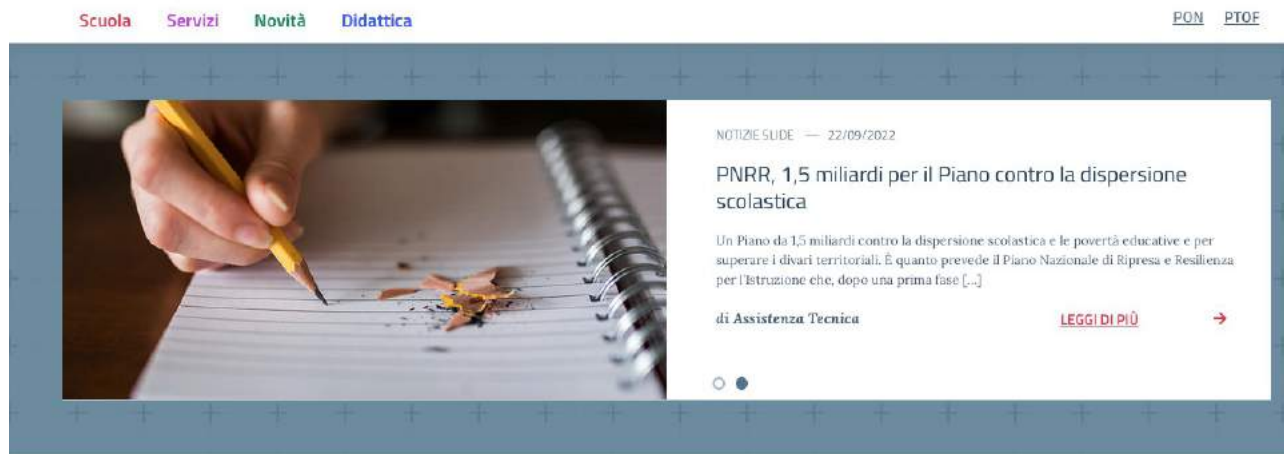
Scuola Servizi Novità Didattica

PON PTOF

NOTIZIE SLIDE — 22/09/2022

PNRR, 1,5 miliardi per il Piano contro la dispersione scolastica

Un Piano da 1,5 miliardi contro la dispersione scolastica e le povertà educative e per superare i divari territoriali. È quanto prevede il Piano Nazionale di Ripresa e Resilienza per l'Istruzione che, dopo una prima fase [...]

di Assistenza Tecnica

LEGGI DI PIÙ →